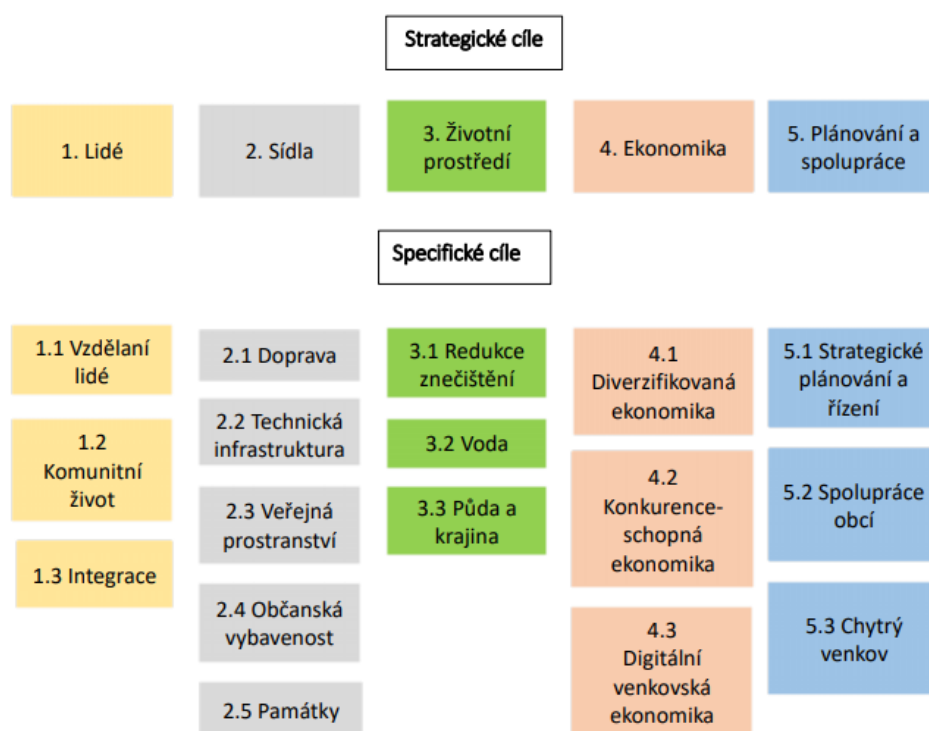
Strategické cíle

1. Lidé

2. Sídla

3. Životní prostředí

4. Ekonomika

5. Plánování a spolupráce

Specifické cíle

1.1 Vzdělaní lidé

1.2 Komunitní život

1.3 Integrace

2.1 Doprava

2.2 Technická infrastruktura

2.3 Veřejná prostranství

2.4 Občanská vybavenost

2.5 Památky

3.1 Redukce znečištění

3.2 Voda

3.3 Půda a krajina

4.1 Diverzifikovaná ekonomika

4.2 Konkurenceschopná ekonomika

4.3 Digitální venkovská ekonomika

5.1 Strategické plánování a řízení

5.2 Spolupráce obcí

5.3 Chytrý venkov